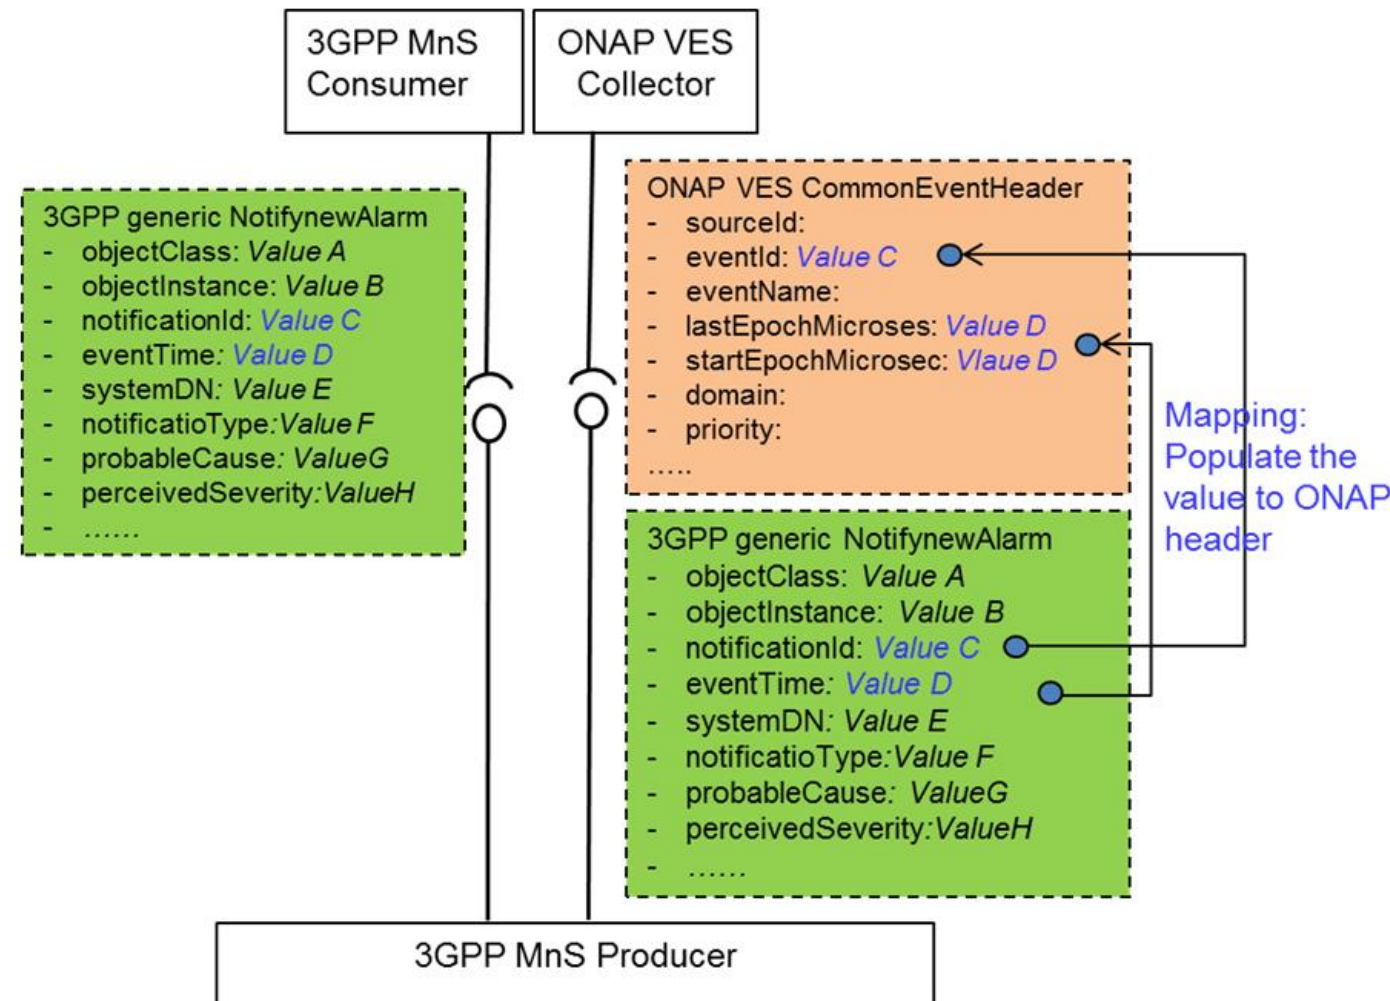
3GPP MnS Consumer

ONAP VES Collector

3GPP generic NotifynewAlarm
- objectClass: Value A
- objectInstance: Value B
- notificationId: Value C
- eventTime: Value D
- systemDN: Value E
- notificatioType:Value F
- probableCause: ValueG
- perceivedSeverity:ValueH
- ......

ONAP VES CommonEventHeader
- sourceId:
- eventId: Value C
- eventName:
- lastEpochMicroses: Value D
- startEpochMicrosec: Vlaue D
- domain:
- priority:
.....

Mapping: Populate the value to ONAP header

3GPP generic NotifynewAlarm
- objectClass: Value A
- objectInstance: Value B
- notificationId: Value C
- eventTime: Value D
- systemDN: Value E
- notificatioType:Value F
- probableCause: ValueG
- perceivedSeverity:ValueH
- ......

3GPP MnS Producer